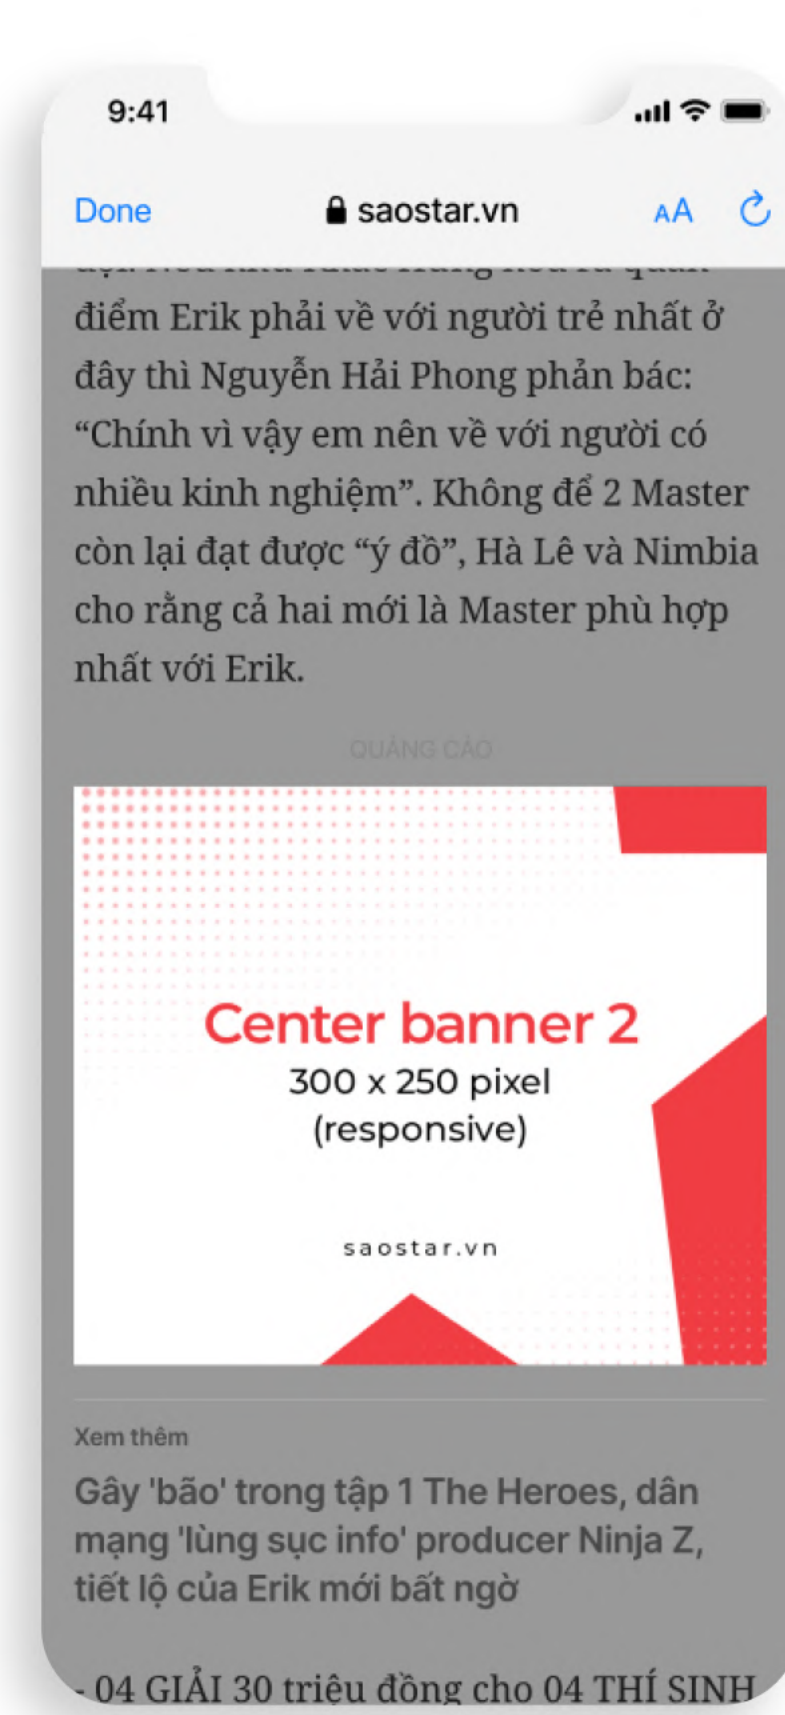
9:41

Done saostar.vn AA

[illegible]

điểm Erik phải về với người trẻ nhất ở đây thì Nguyễn Hải Phong phản bác: “Chính vì vậy em nên về với người có nhiều kinh nghiệm”. Không để 2 Master còn lại đạt được “ý đồ”, Hà Lê và Nimbia cho rằng cả hai mới là Master phù hợp nhất với Erik.

QUẢNG CÁO

Center banner 2
300 x 250 pixel
(responsive)

saostar.vn

Xem thêm

Gây 'bão' trong tập 1 The Heroes, dân mạng 'lùng sục info' producer Ninja Z, tiết lộ của Erik mới bất ngờ

- 04 GIẢI 30 triệu đồng cho 04 THÍ SINH